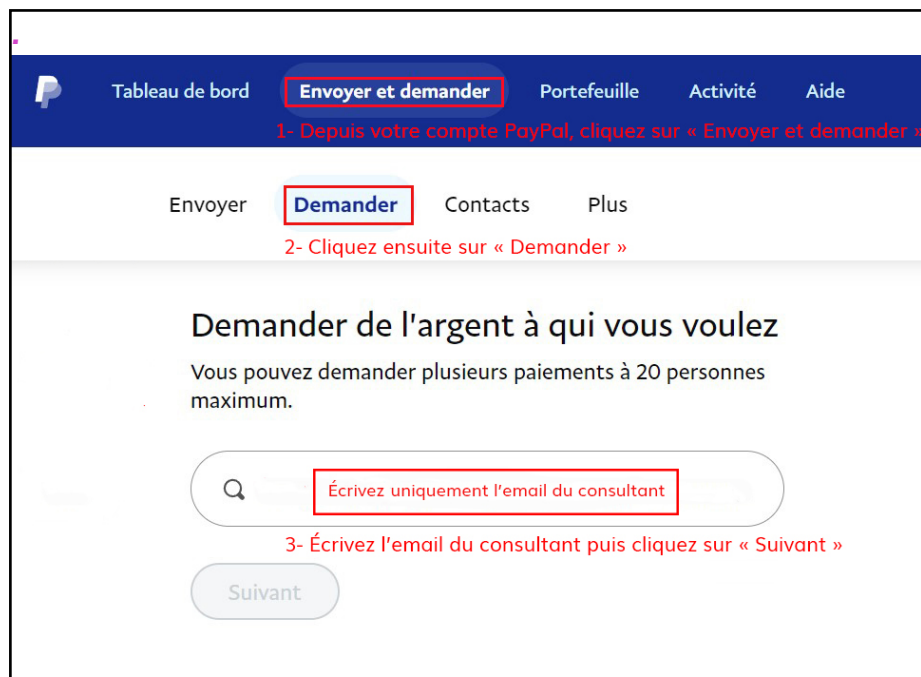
Tableau de bord
Envoyer et demander
Portefeuille
Activité
Aide

1- Depuis votre compte PayPal, cliquez sur « Envoyer et demander »

Envoyer
Demander
Contacts
Plus

2- Cliquez ensuite sur « Demander »

Demander de l'argent à qui vous voulez

Vous pouvez demander plusieurs paiements à 20 personnes maximum.

Écrivez uniquement l'email du consultant

3- Écrivez l'email du consultant puis cliquez sur « Suivant »

Suivant